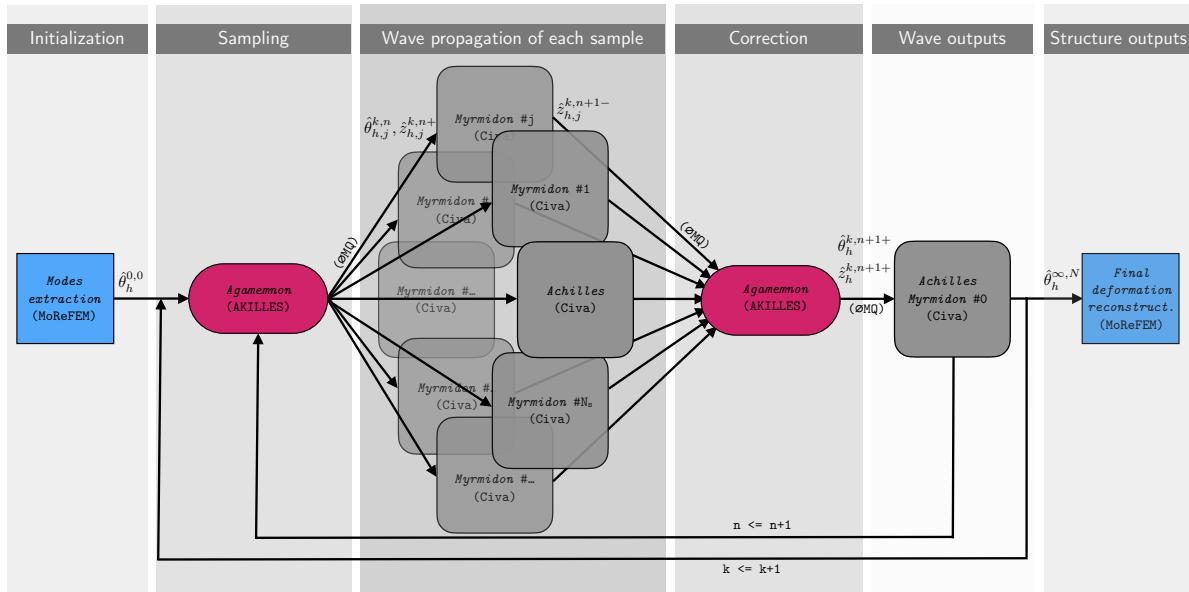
Initialization

Sampling

Wave propagation of each sample

Correction

Wave outputs

Structure outputs

Modes extraction (MoReFEM)

$\hat{\theta}_h^{0,0}$

Agamemnon (AKILLES)

(ØMQ)

$\hat{\theta}_{h,j}^{k,n}, \hat{z}_{h,j}^{k,n+}$

$\hat{z}_{h,j}^{k,n+1-}$

Myrmidon #j (Civa)

Myrmidon #1 (Civa)

Myrmidon #… (Civa)

Myrmidon #… (Civa)

Achilles (Civa)

Myrmidon #… (Civa)

Myrmidon #N$_s$ (Civa)

Myrmidon #… (Civa)

(ØMQ)

Agamemnon (AKILLES)

$\hat{\theta}_h^{k,n+1+}$

$\hat{z}_h^{k,n+1+}$

(ØMQ)

Achilles Myrmidon #0 (Civa)

$\hat{\theta}_h^{\infty,N}$

Final deformation reconstruct. (MoReFEM)

n <= n+1

k <= k+1